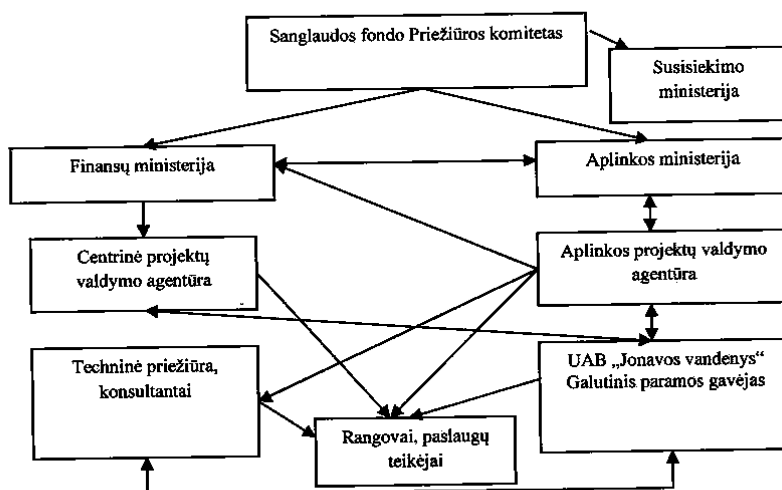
Sanglaudos fondo Priežiūros komitetas

Susisiekimo ministerija

Finansų ministerija

Aplinkos ministerija

Centrinė projektų valdymo agentūra

Aplinkos projektų valdymo agentūra

Techninė priežiūra, konsultantai

UAB „Jonavos vandenys" Galutinis paramos gavėjas

Rangovai, paslaugų teikėjai